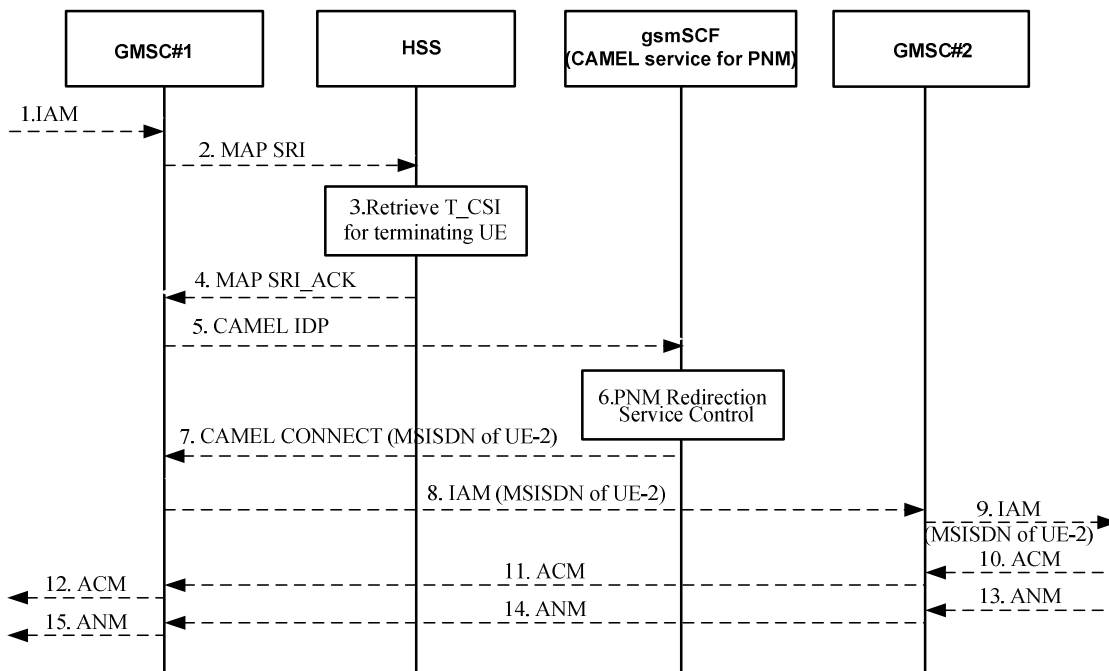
GMSC#1

HSS

gsmSCF
(CAMEL service for PNM)

GMSC#2

1.IAM

2. MAP SRI

3.Retrieve T_CSI for terminating UE

4. MAP SRI_ACK

5. CAMEL IDP

6.PNM Redirection Service Control

7. CAMEL CONNECT (MSISDN of UE-2)

8. IAM (MSISDN of UE-2)

9. IAM (MSISDN of UE-2)

10. ACM

11. ACM

12. ACM

13. ANM

14. ANM

15. ANM